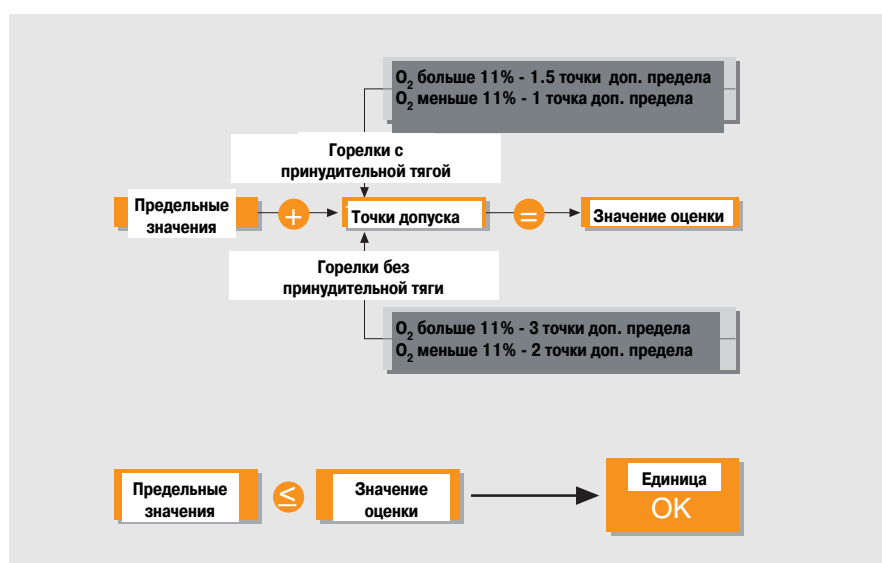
$O_2$ больше 11% - 1.5 точки доп. предела
$O_2$ меньше 11% - 1 точка доп. предела

Горелки с принудительной тягой

Предельные значения

+

Точки допуска

=

Значение оценки

Горелки без принудительной тяги

$O_2$ больше 11% - 3 точки доп. предела
$O_2$ меньше 11% - 2 точки доп. предела

Предельные значения

≤

Значение оценки

Единица
OK